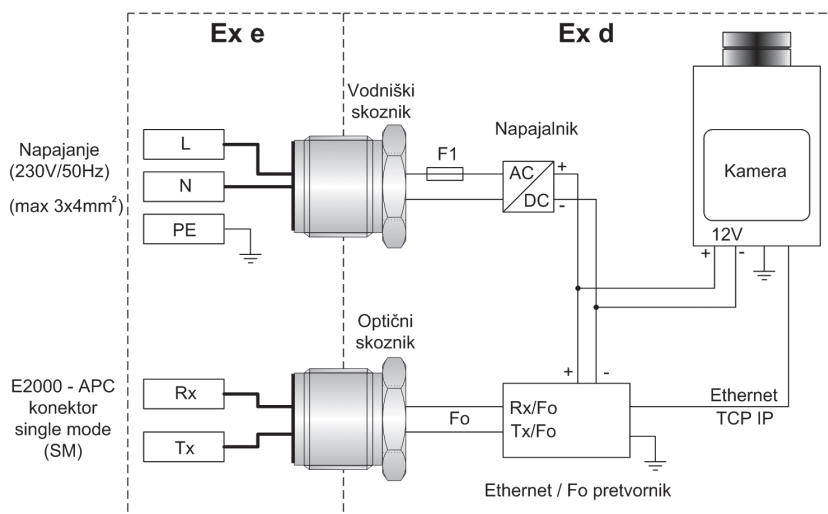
Ex e

Ex d

Vodniški skoznik

Napajalnik

Napajanje (230V/50Hz)

(max 3x4mm$^2$)

L

N

PE

F1

AC

DC

+

-

Kamera

12V

+

-

Optični skoznik

E2000 - APC konektor single mode (SM)

Rx

Tx

Fo

+

-

Rx/Fo

Tx/Fo

Ethernet TCP IP

Ethernet / Fo pretvornik